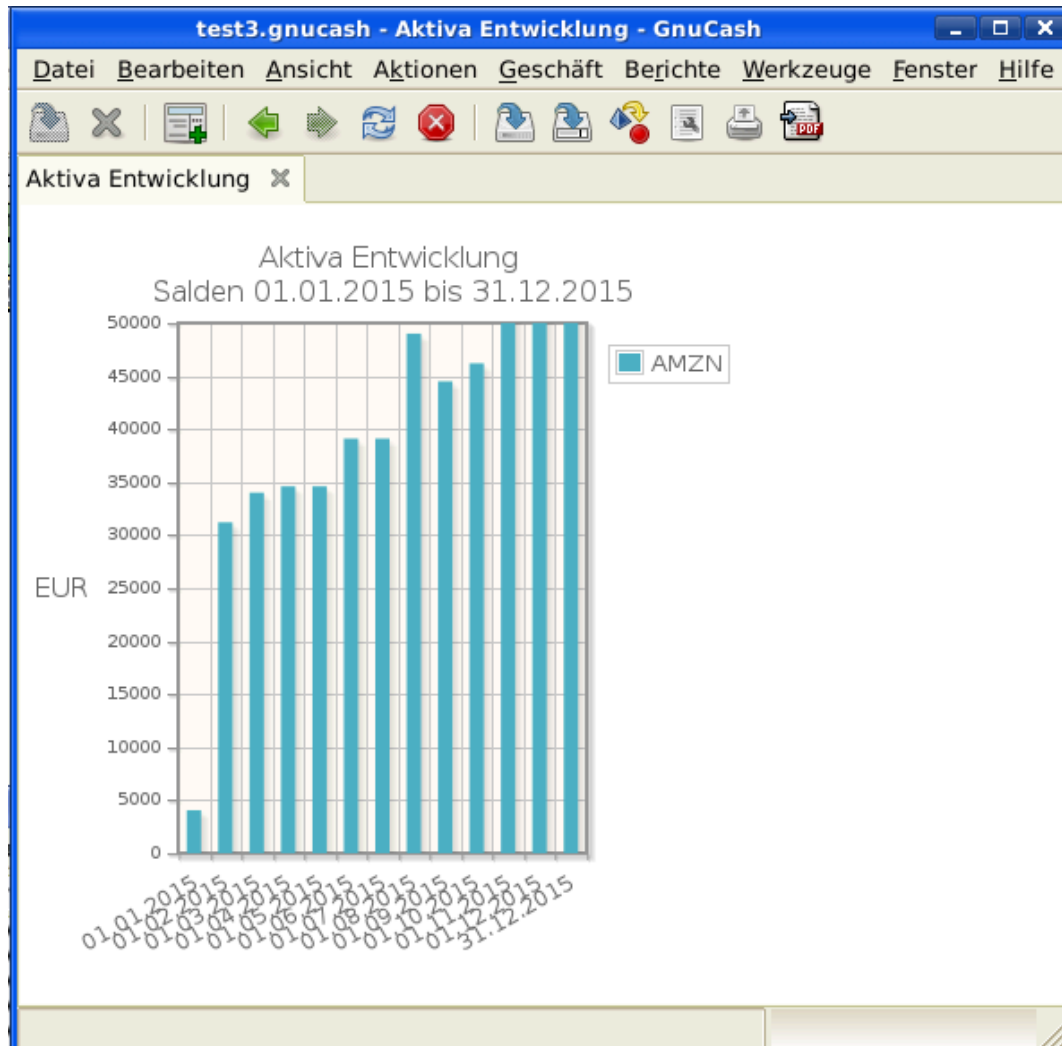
test3.gnucash - Aktiva Entwicklung - GnuCash

Datei Bearbeiten Ansicht Aktionen Geschäft Berichte Werkzeuge Fenster Hilfe

Aktiva Entwicklung

Aktiva Entwicklung
Salden 01.01.2015 bis 31.12.2015

50000
45000
40000
35000
30000
EUR 25000
20000
15000
10000
5000
0

AMZN

01.01.2015
01.02.2015
01.03.2015
01.04.2015
01.05.2015
01.06.2015
01.07.2015
01.08.2015
01.09.2015
01.10.2015
01.11.2015
01.12.2015
31.12.2015